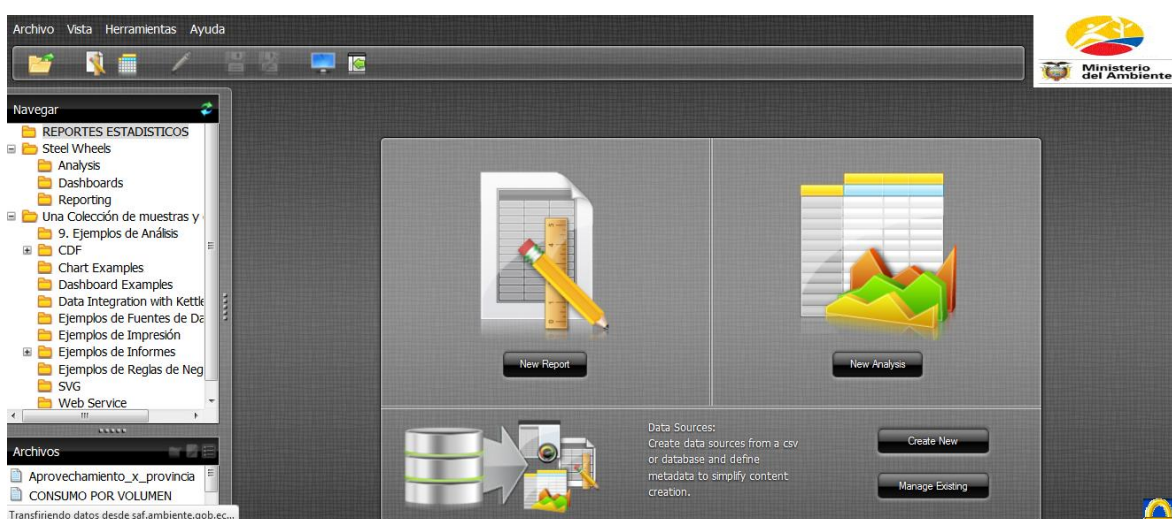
Archivo Vista Herramientas Ayuda

Ministerio del Ambiente

Navegar

REPORTES ESTADISTICOS
Steel Wheels
Analysis
Dashboards
Reporting
Una Colección de muestras y
9. Ejemplos de Análisis
CDF
Chart Examples
Dashboard Examples
Data Integration with Kettle
Ejemplos de Fuentes de Da
Ejemplos de Impresión
Ejemplos de Informes
Ejemplos de Reglas de Neg
SVG
Web Service

Archivos

Aprovechamiento_x_provincia
CONSUMO POR VOLUMEN

Transfiriendo datos desde saf.ambiente.gob.ec...

New Report

New Analysis

Data Sources:
Create data sources from a csv or database and define metadata to simplify content creation.

Create New

Manage Existing